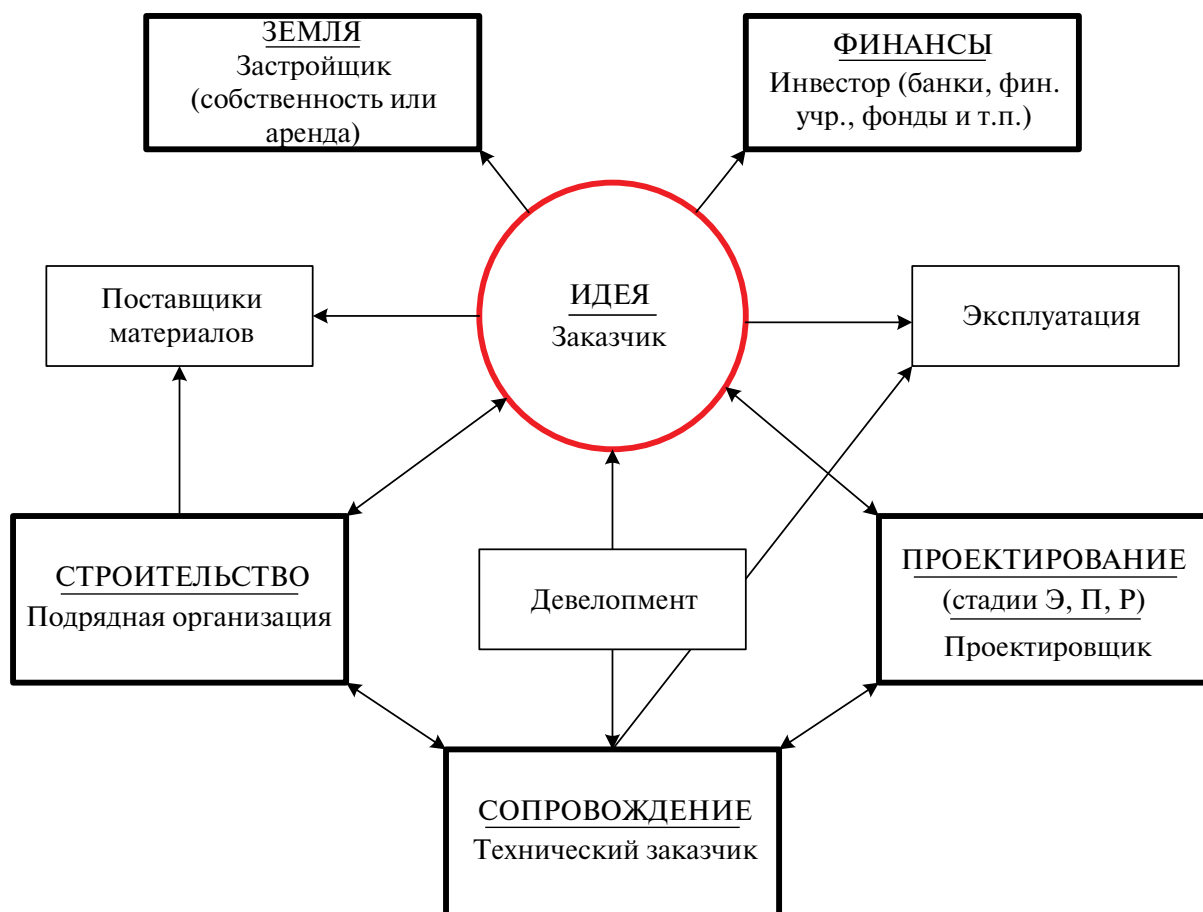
ЗЕМЛЯ
Застройщик (собственность или аренда)

ФИНАНСЫ
Инвестор (банки, фин. учр., фонды и т.п.)

Поставщики материалов

ИДЕЯ
Заказчик

Эксплуатация

СТРОИТЕЛЬСТВО
Подрядная организация

Девелопмент

ПРОЕКТИРОВАНИЕ
(стадии Э, П, Р)
Проектировщик

СОПРОВОЖДЕНИЕ
Технический заказчик